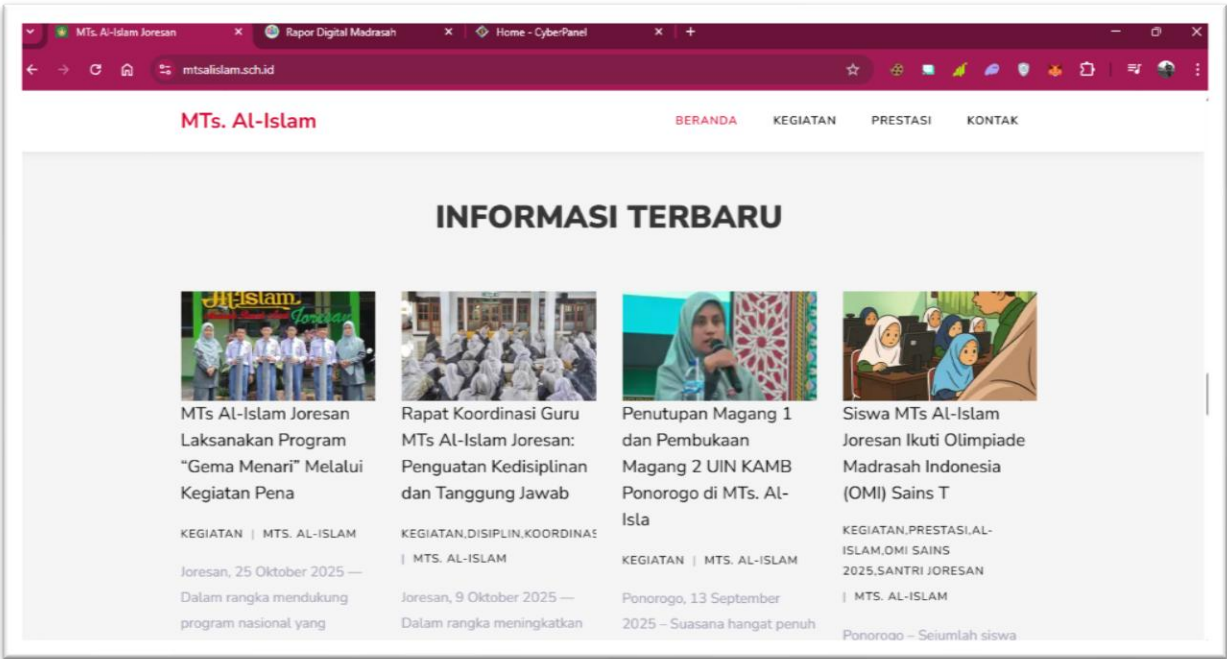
MTs. Al-Islam Joresan × Rapor Digital Madrasah × Home - CyberPanel × +

mtsalislam.sch.id

MTs. Al-Islam

BERANDA KEGIATAN PRESTASI KONTAK

INFORMASI TERBARU

Al-Islam Joresan

MTs Al-Islam Joresan Laksanakan Program "Gema Menari" Melalui Kegiatan Pena

KEGIATAN | MTS. AL-ISLAM

Joresan, 25 Oktober 2025 — Dalam rangka mendukung program nasional yang

Rapat Koordinasi Guru MTs Al-Islam Joresan: Penguatan Kedisiplinan dan Tanggung Jawab

KEGIATAN,DISIPLIN,KOORDINAS | MTS. AL-ISLAM

Joresan, 9 Oktober 2025 — Dalam rangka meningkatkan

Penutupan Magang 1 dan Pembukaan Magang 2 UIN KAMB Ponorogo di MTs. Al-Isla

KEGIATAN | MTS. AL-ISLAM

Ponorogo, 13 September 2025 – Suasana hangat penuh

Siswa MTs Al-Islam Joresan Ikuti Olimpiade Madrasah Indonesia (OMI) Sains T

KEGIATAN,PRESTASI,AL-ISLAM,OMI SAINS 2025,SANTRI JORESAN | MTS. AL-ISLAM

Ponorogo – Sejumlah siswa